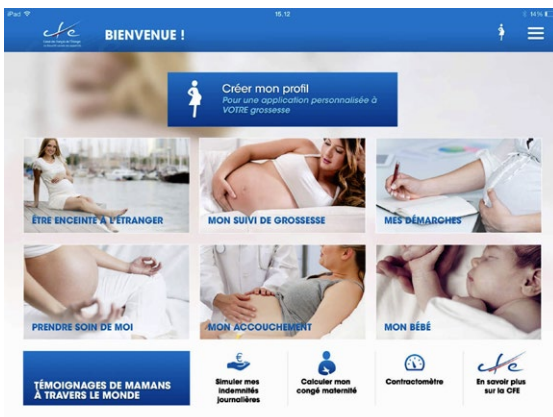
iPad
15:12
14%

cfe

BIENVENUE !

Créer mon profil
Pour une application personnalisée à VOTRE grossesse

ÊTRE ENCEINTE À L'ÉTRANGER

MON SUIVI DE GROSSESSE

MES DÉMARCHES

PRENDRE SOIN DE MOI

MON ACCOUCHEMENT

MON BÉBÉ

TÉMOIGNAGES DE MAMANS À TRAVERS LE MONDE

Simuler mes indemnités journalières

Calculer mon congé maternité

Contractomètre

cfe
En savoir plus sur la CFE